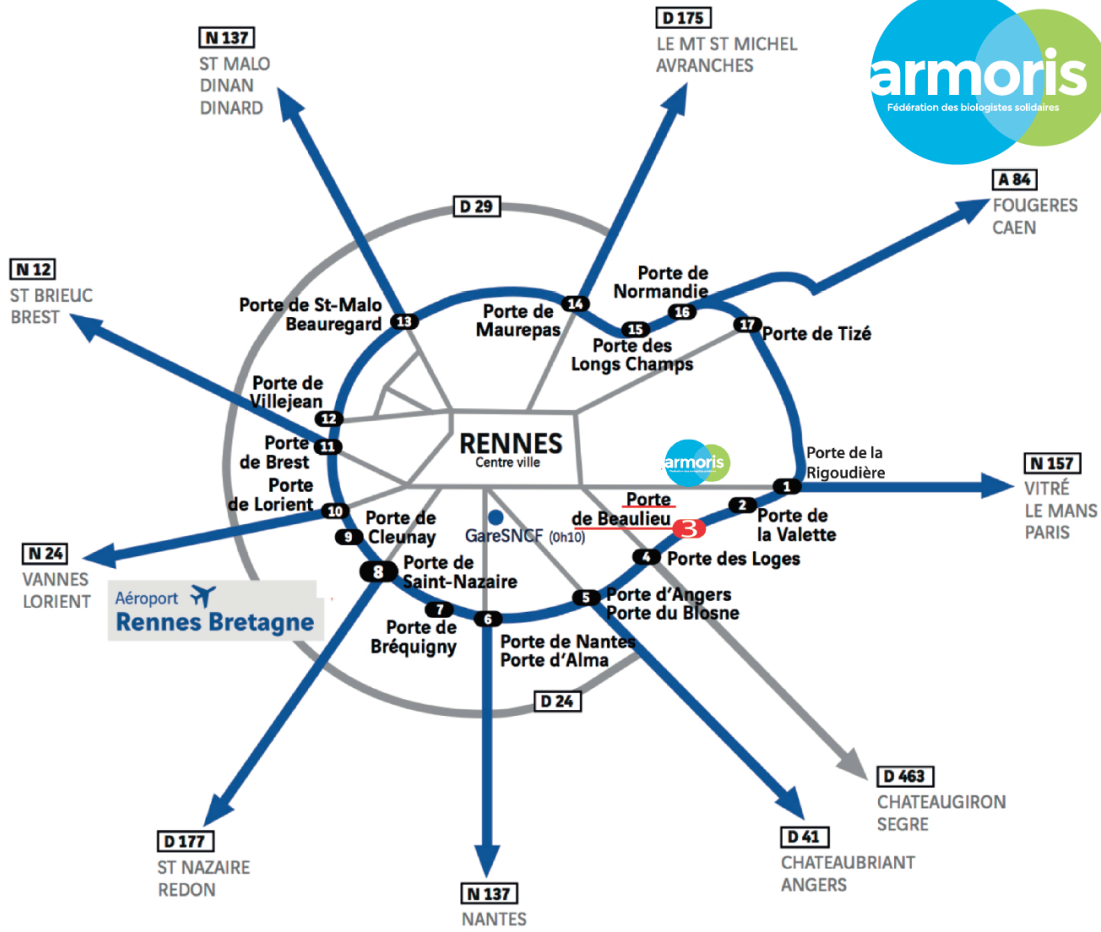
N 137
ST MALO
DINAN
DINARD

D 175
LE MT ST MICHEL
AVRANCHES

armoris
Fédération des biologistes solidaires

A 84
FOUGERES
CAEN

D 29

N 12
ST BRIEUC
BREST

Porte de St-Malo
Beauregard
13

Porte de
Maurepas
14

Porte de
Normandie
16

15
Porte des
Longs Champs

17
Porte de Tizé

Porte de
Villejean
12

Porte
de Brest
11

RENNES
Centre ville

armoris

Porte de la
Rigoudière
1

N 157
VITRÉ
LE MANS
PARIS

Porte
de Lorient
10

Porte de
Cleunay
9

GareSNCF (0h10)

Porte
de Beaulieu
3

2
Porte de
la Valette

4
Porte des Loges

N 24
VANNES
LORIENT

8
Porte de
Saint-Nazaire

Aéroport
Rennes Bretagne

7
Porte de
Bréquigny

6
Porte de Nantes
Porte d'Alma

5
Porte d'Angers
Porte du Blosne

D 24

D 463
CHATEAUGIRON
SEGRE

D 177
ST NAZAIRE
REDON

N 137
NANTES

D 41
CHATEAUBRIANT
ANGERS